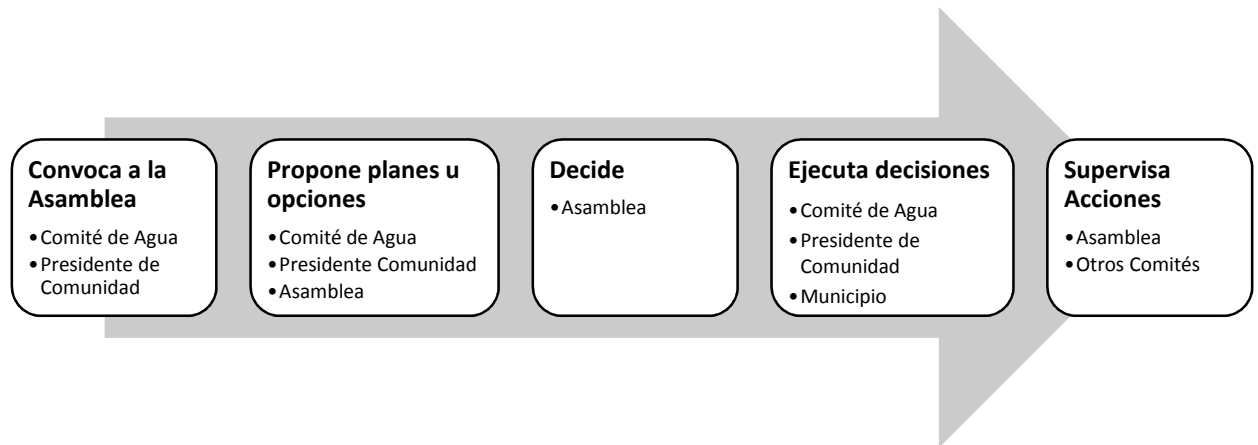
Convoca a la Asamblea
•Comité de Agua
•Presidente de Comunidad

Propone planes u opciones
•Comité de Agua
•Presidente Comunidad
•Asamblea

Decide
•Asamblea

Ejecuta decisiones
•Comité de Agua
•Presidente de Comunidad
•Municipio

Supervisa Acciones
•Asamblea
•Otros Comités